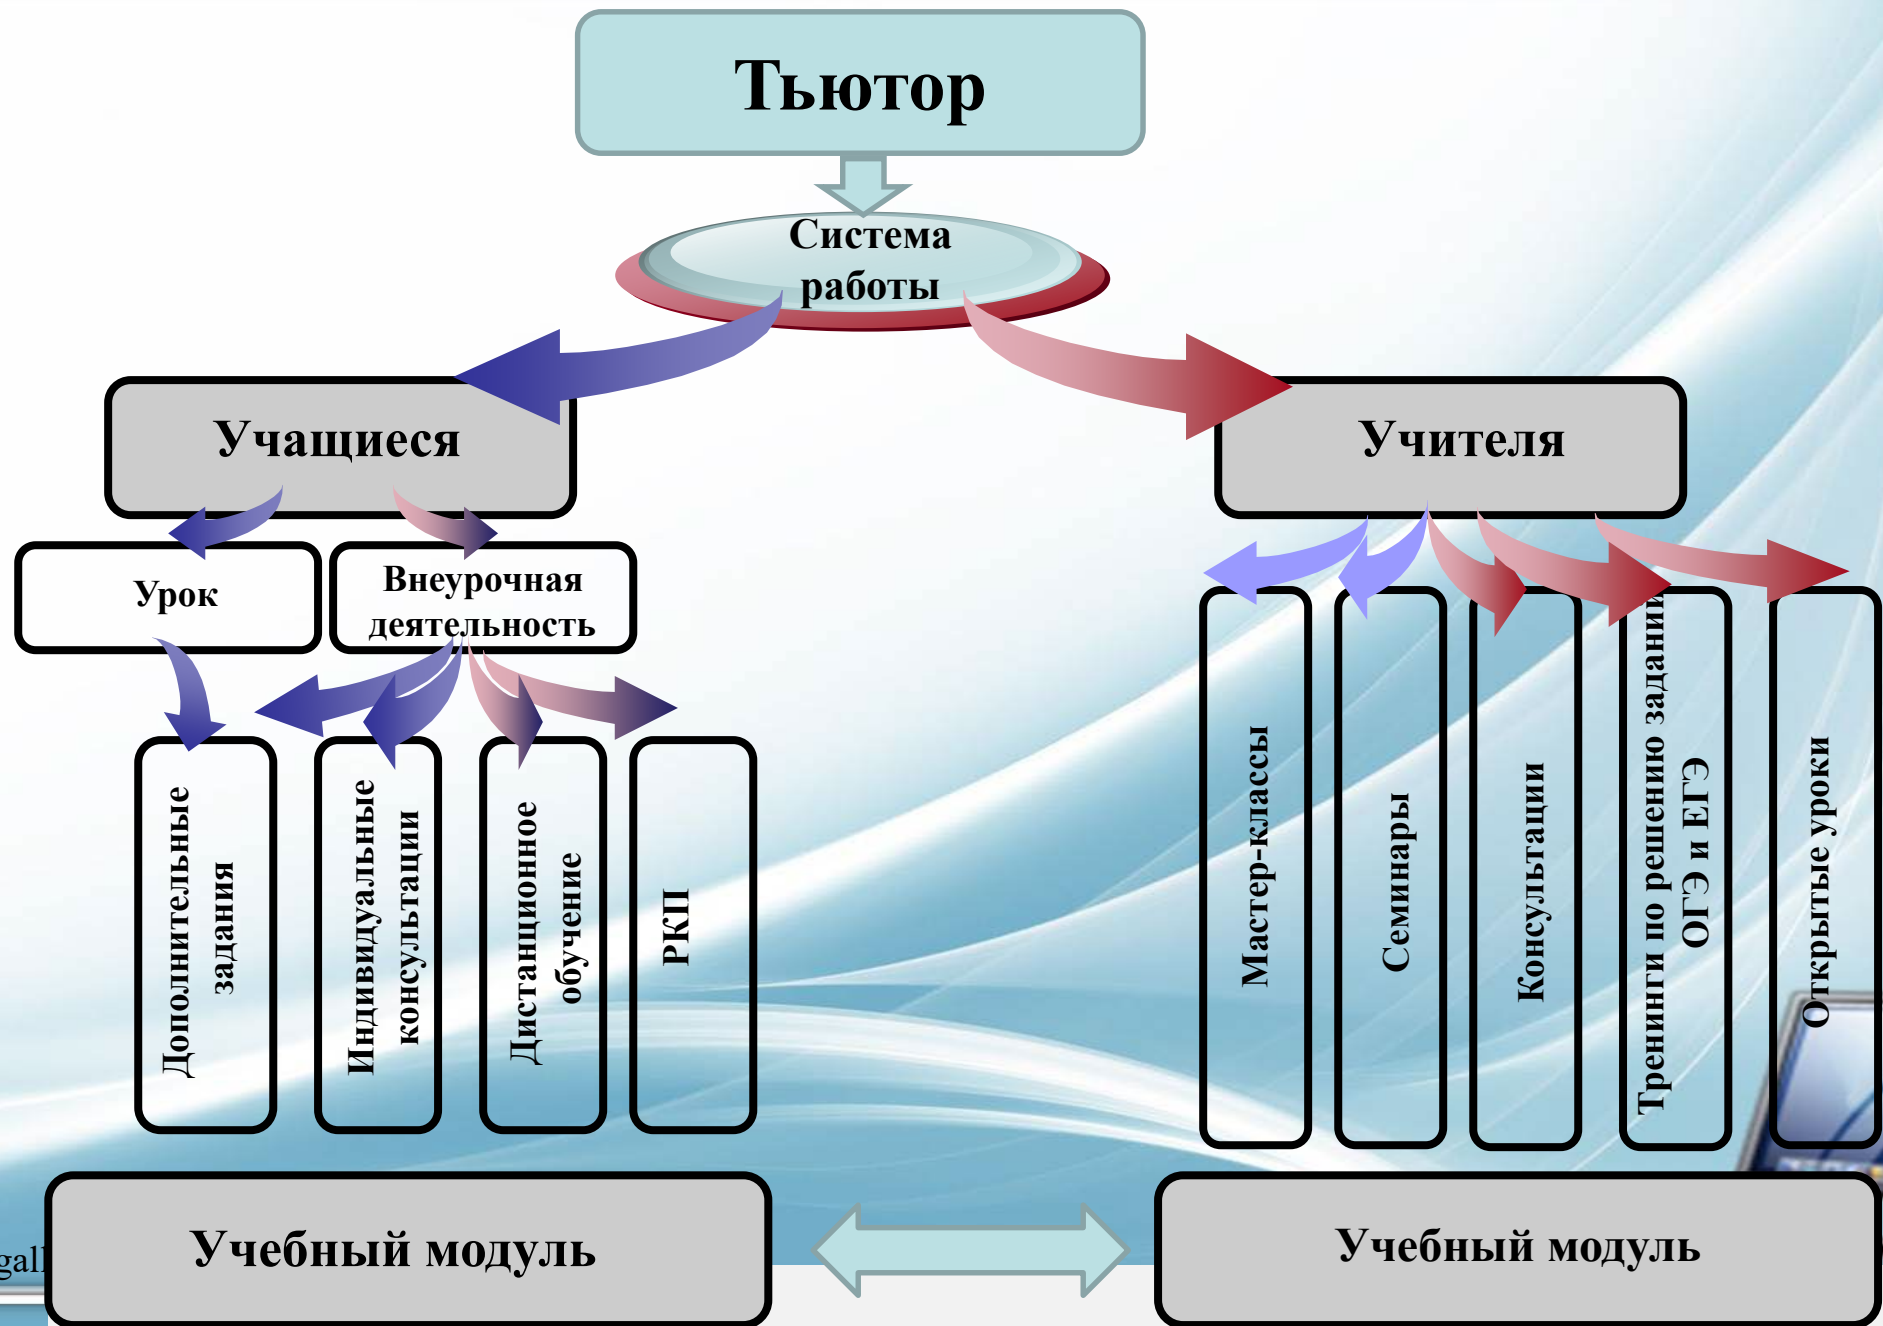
Тьютор

Система работы

Учащиеся

Учителя

Урок

Внеурочная деятельность

Дополнительные задания

Индивидуальные консультации

Дистанционное обучение

РКП

Мастер-классы

Семинары

Консультации

Тренинги по решению задани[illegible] ОГЭ и ЕГЭ

Открытые уроки

gall

Учебный модуль

Учебный модуль